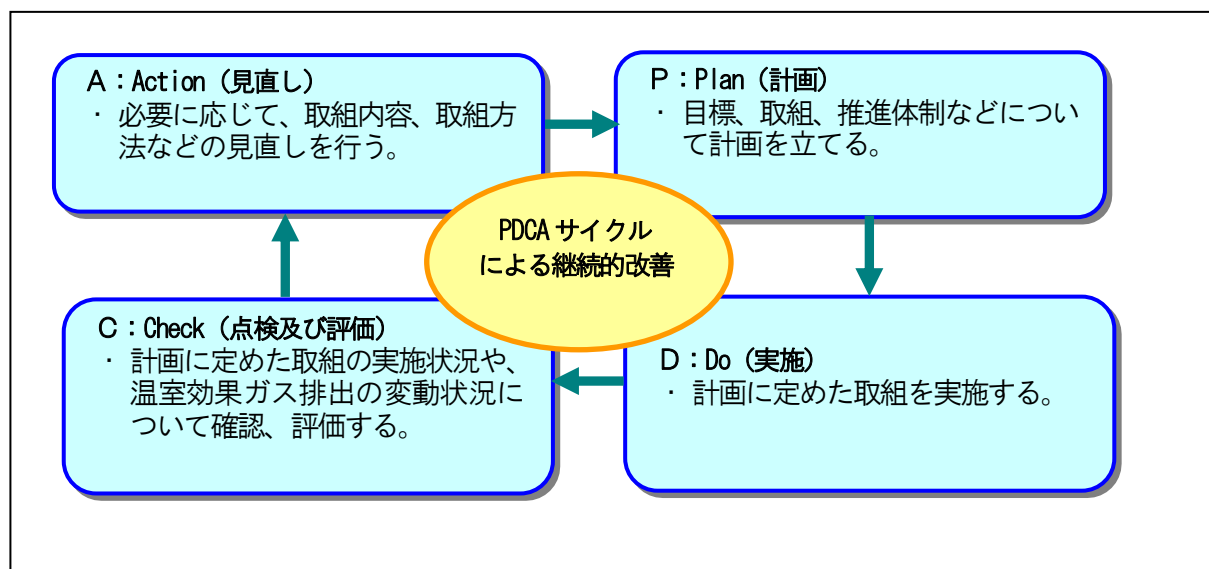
A：Action（見直し）
・ 必要に応じて、取組内容、取組方法などの見直しを行う。

P：Plan（計画）
・ 目標、取組、推進体制などについて計画を立てる。

PDCA サイクルによる継続的改善

C：Check（点検及び評価）
・ 計画に定めた取組の実施状況や、温室効果ガス排出の変動状況について確認、評価する。

D：Do（実施）
・ 計画に定めた取組を実施する。